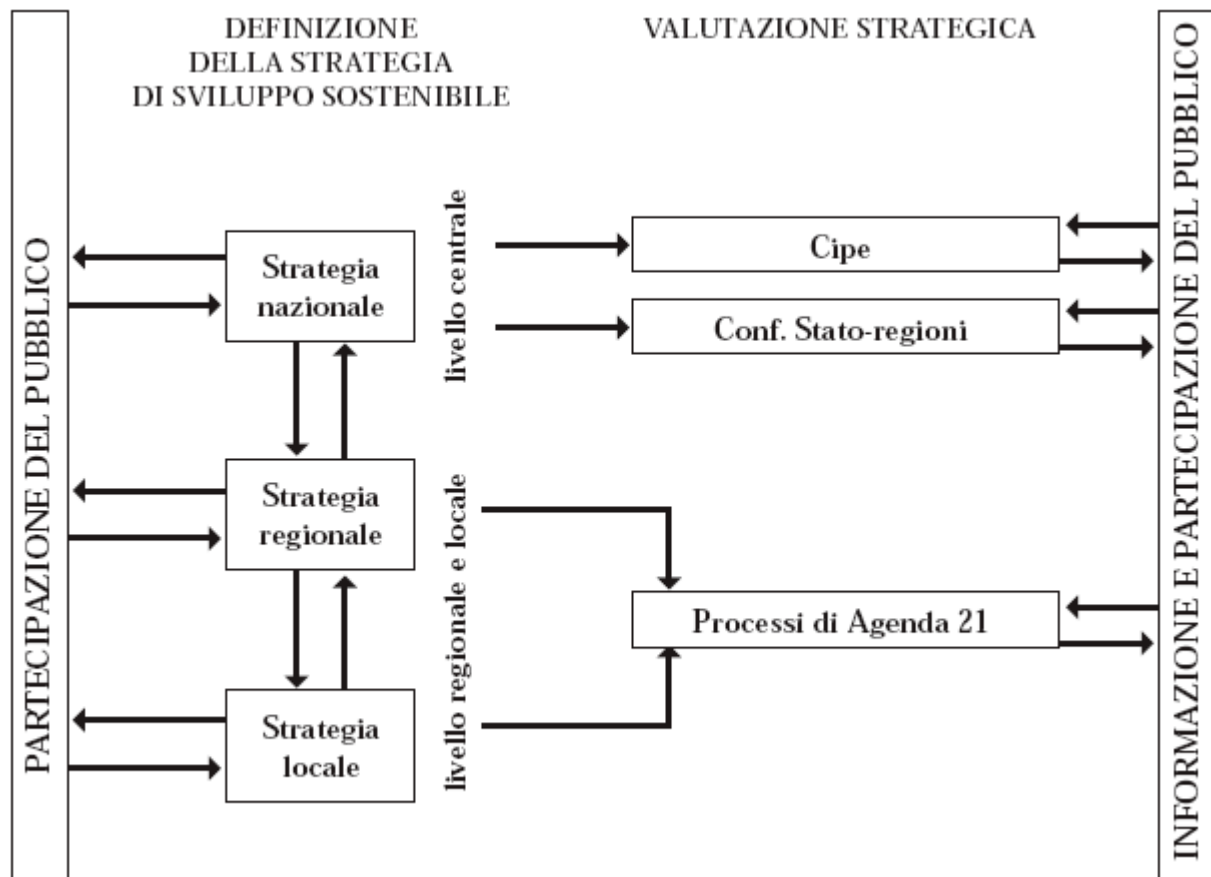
DEFINIZIONE DELLA STRATEGIA DI SVILUPPO SOSTENIBILE

VALUTAZIONE STRATEGICA

PARTECIPAZIONE DEL PUBBLICO

Strategia nazionale

Strategia regionale

Strategia locale

livello centrale

livello regionale e locale

Cipe

Conf. Stato-regioni

Processi di Agenda 21

INFORMAZIONE E PARTECIPAZIONE DEL PUBBLICO